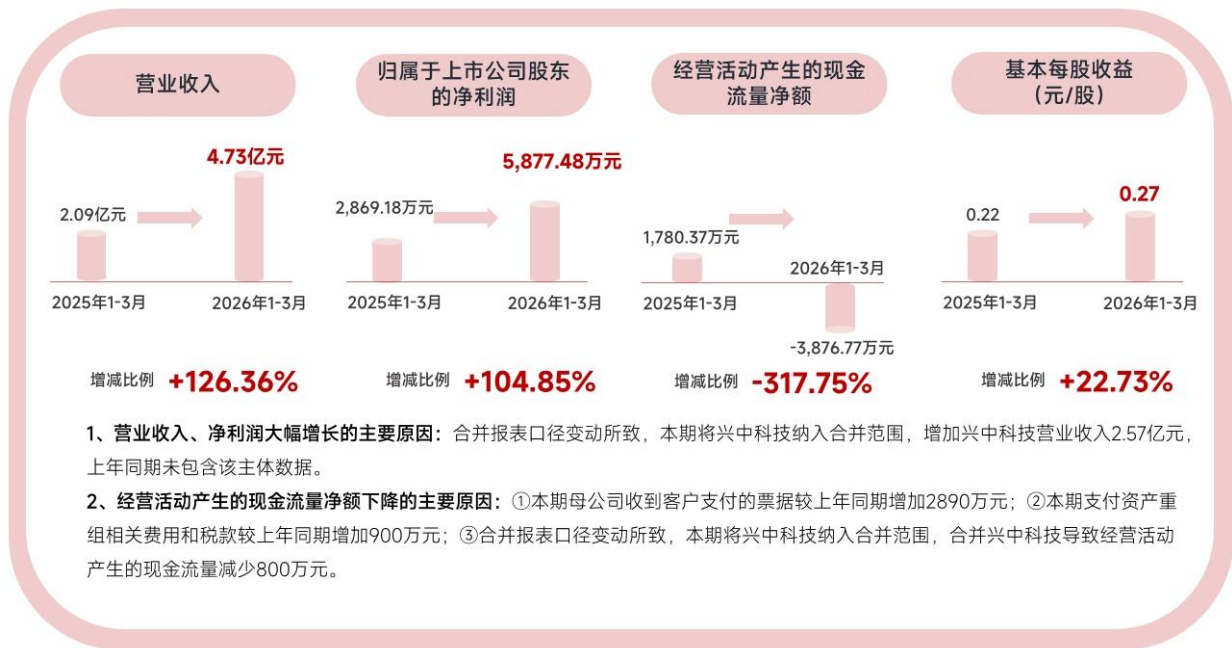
营业收入

2.09亿元
4.73亿元
2025年1-3月
2026年1-3月
增减比例 +126.36%

归属于上市公司股东的净利润

2,869.18万元
5,877.48万元
2025年1-3月
2026年1-3月
增减比例 +104.85%

经营活动产生的现金流量净额

1,780.37万元
2026年1-3月
2025年1-3月
-3,876.77万元
增减比例 -317.75%

基本每股收益（元/股）

0.22
0.27
2025年1-3月
2026年1-3月
增减比例 +22.73%

1、营业收入、净利润大幅增长的主要原因：合并报表口径变动所致，本期将兴中科技纳入合并范围，增加兴中科技营业收入2.57亿元，上年同期未包含该主体数据。

2、经营活动产生的现金流量净额下降的主要原因：①本期母公司收到客户支付的票据较上年同期增加2890万元；②本期支付资产重组相关费用和税款较上年同期增加900万元；③合并报表口径变动所致，本期将兴中科技纳入合并范围，合并兴中科技导致经营活动产生的现金流量减少800万元。